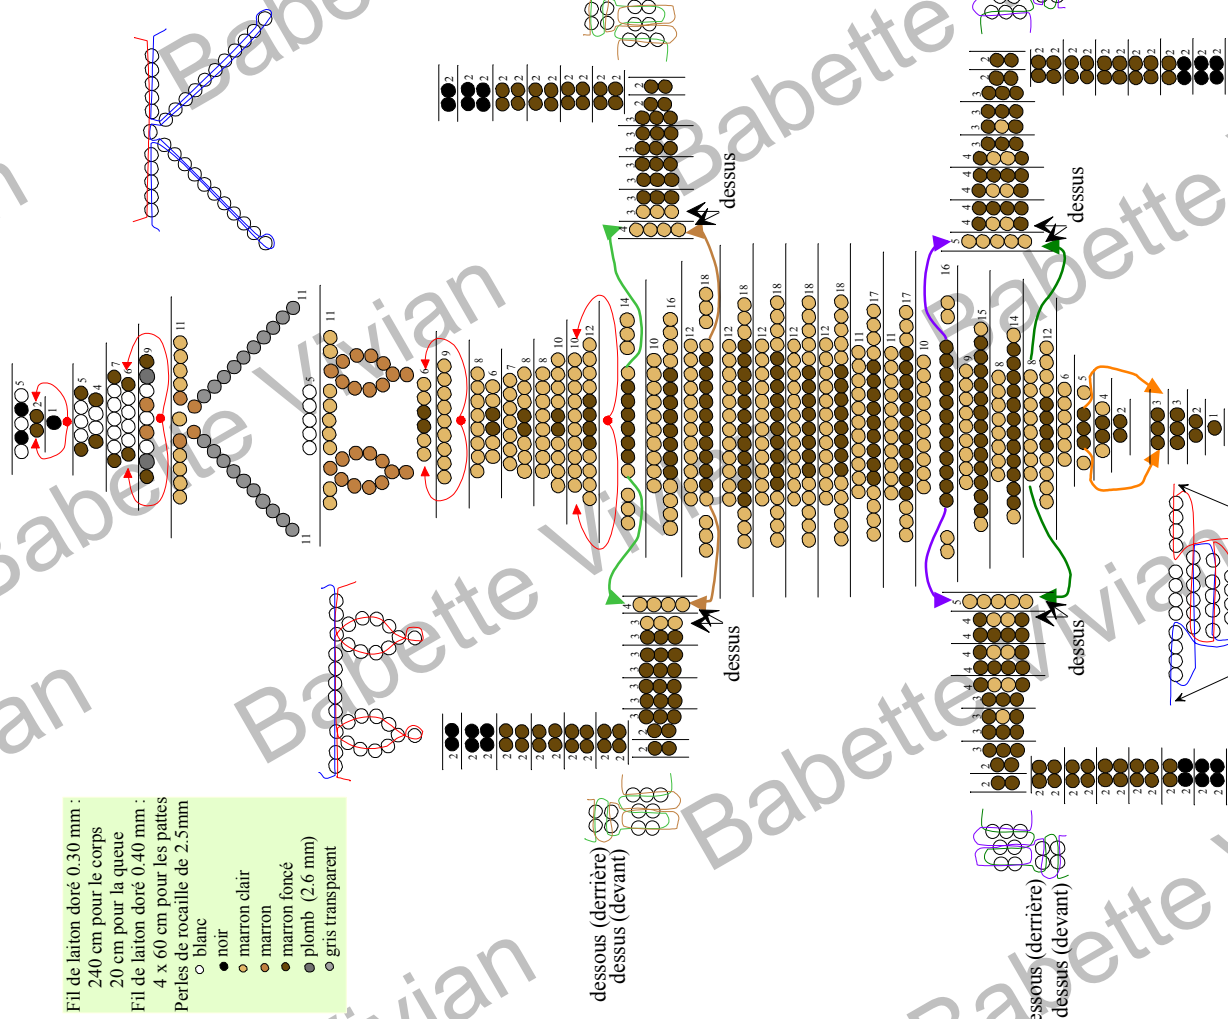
Fil de laiton doré 0.30 mm :
240 cm pour le corps
20 cm pour la queue
Fil de laiton doré 0.40 mm :
4 x 60 cm pour les pattes
Perles de rocaille de 2.5mm
blanc
noir
marron clair
marron
marron foncé
plomb (2.6 mm)
gris transparent

dessus (devant)
dessous (derrière)

dessus
dessus
dessus
dessus

dessus (devant)
dessous (derrière)

5 1 5 4 7 9 11 11 11 5 6 9 8 6 7 8 8 10 10 12 14 10 16 12 18 12 18 12 18 12 18 12 18 11 17 11 17 10 16 9 15 8 14 8 12 6 5 4 2 3 3 2 1

2 2 2 2 2 2 2 2 2 2 3 3 3 3 3 3 4
4 3 3 3 3 3 3 2 2 2 2 2 2 2 2 2 2
5 4 4 4 4 4 3 3 3 2 2 2 2 2 2 2 2 2 2 2
5 4 4 4 4 4 3 3 3 2 2 2 2 2 2 2 2 2 2 2

Babette Vivian